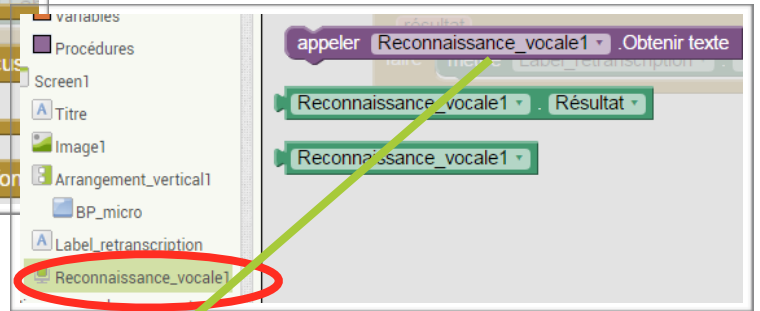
Variables
Procédures
Screen1
Titre
Image1
Arrangement_vertical1
BP_micro
Label_retranscription
Reconnaissance_vocale1

us
on

résultat
faire mettre Label_retranscription

appeler Reconnaissance_vocale1 .Obtenir texte

Reconnaissance_vocale1 . Résultat

Reconnaissance_vocale1